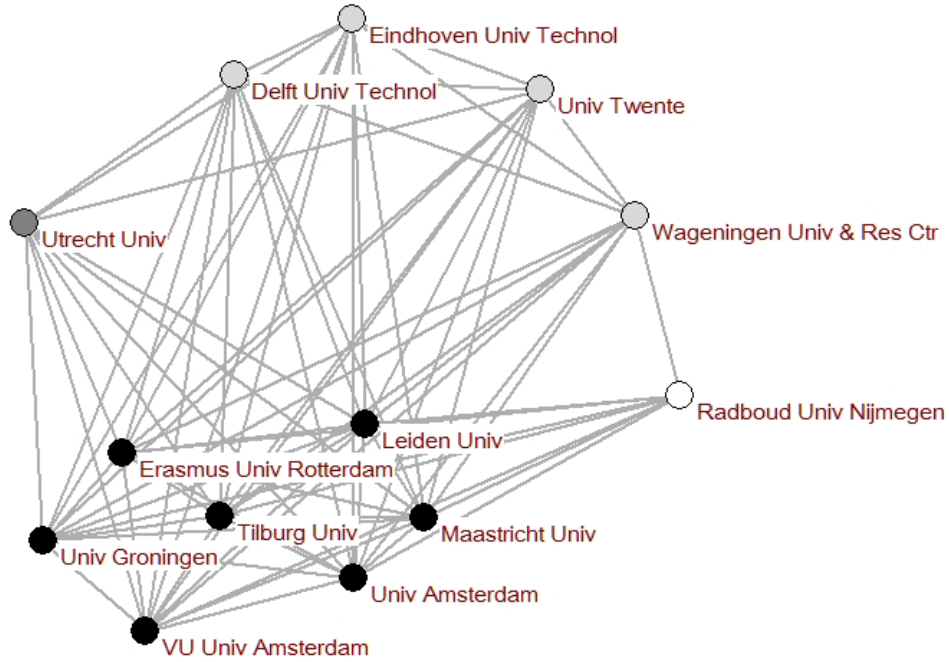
Eindhoven Univ Technol
Delft Univ Technol
Univ Twente
Utrecht Univ
Wageningen Univ & Res Ctr
Radboud Univ Nijmegen
Leiden Univ
Erasmus Univ Rotterdam
Tilburg Univ
Maastricht Univ
Univ Groningen
Univ Amsterdam
VU Univ Amsterdam